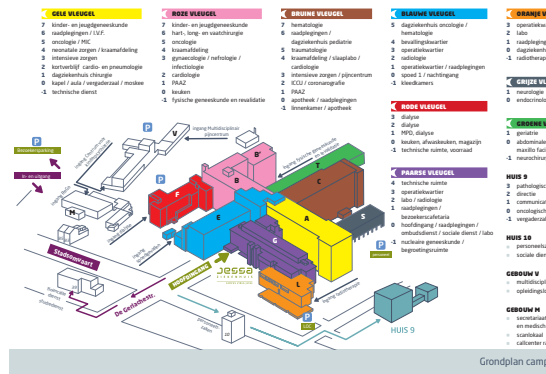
GELE VLEUGEL
7 kinder- en jeugdgeneeskunde
6 raadplegingen / I.V.F.
5 oncologie / MIC
4 neonatale zorgen / kraamafdeling
3 intensieve zorgen
2 kortverblijf cardio- en pneumologie
1 dagziekenhuis chirurgie
0 kapel / aula / wegdanzaal / moskee
-1 technische dienst

ROZE VLEUGEL
7 kinder- en jeugdgeneeskunde
6 hart-, long- en vaatchirurgie
5 oncologie
4 kraamafdeling
3 gynaecologie / nefrologie / infectiologie
2 cardiologie
1 PAAZ
0 keuken
-1 fysische geneeskunde en revalidatie

BRUINE VLEUGEL
7 hematologie
6 raadplegingen / dagziekenhuis pediatrie
5 traumatologie
4 kraamafdeling / slaaplabo / cardiologie
3 intensieve zorgen / pijncentrum
2 ICCU / coronarografie
1 PAAZ
0 apotheek / raadplegingen
-1 linnenkamer / apotheek

BLAUWE VLEUGEL
5 dagziekenhuis oncologie / hematologie
4 bevallingskwartier
3 operatiekwartier
2 radiologie
1 operatiekwartier / raadplegingen
0 spoed 1 / nachtingang
-1 kleedkamers

RODE VLEUGEL
3 dialyse
2 dialyse
1 MPD, dialyse
0 keuken, afwaskeuken, magazijn
-1 technische ruimte, voorraad

PAARSE VLEUGEL
4 technische ruimte
3 operatiekwartier
2 labo / radiologie
1 raadplegingen / bezoekerscafetaria
0 hoofdingang / raadplegingen / ombudsdienst / sociale dienst / labo
-1 nucleaire geneeskunde / begroetingsruimte

ORANJE V
2 labo
1 raadplegin
0 dagziekenh
-1 radiotherap

GRIJZE V
1 neurologie
0 endocrinolo

GROENE V
1 geriatrie
0 abdominale maxillo faci
-1 neurochiru

HUIS 9
3 pathologisc
2 directie
1 communicat
0 oncologisch
-1 vergaderzal

HUIS 10
personeelsd
sociale dien

GEBOUW V
multidiscipli
opleidingsce

GEBOUW M
secretariaat en medisch
scanloket
callcenter r

Bezoekersparking
In- en uitgang
Stadsomvaart
De Gerlachestr.
P
V
M
B'
F
B
E
C
D
A
G
L
H
Q
K
Jessa
HUIS 9
ingang Multidisciplinair pijncentrum
personeel
Grondplan camp